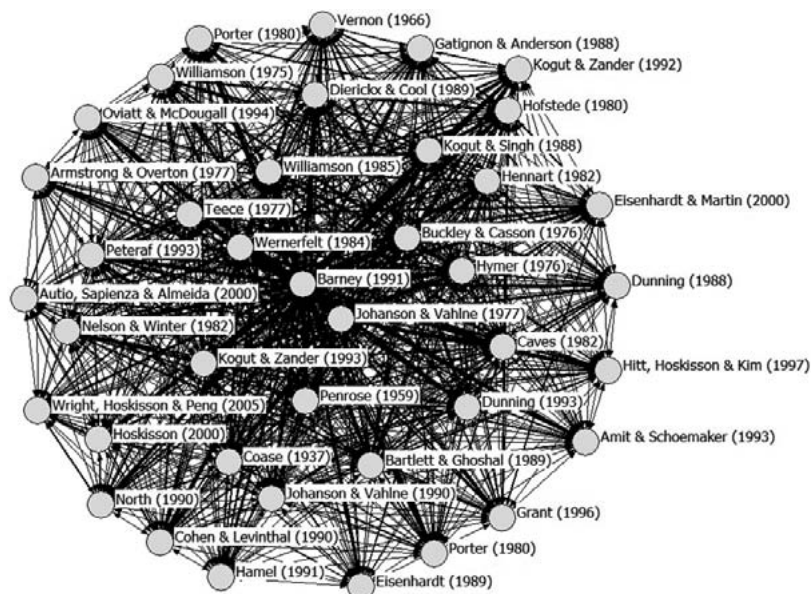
Vernon (1966)
Porter (1980)
Gatignon & Anderson (1988)
Kogut & Zander (1992)
Williamson (1975)
Dierickx & Cool (1989)
Hofstede (1980)
Oviatt & McDougall (1994)
Kogut & Singh (1988)
Williamson (1985)
Armstrong & Overton (1977)
Hennart (1982)
Eisenhardt & Martin (2000)
Teece (1977)
Buckley & Casson (1976)
Peteraf (1993)
Wernerfelt (1984)
Hymer (1976)
Barney (1991)
Dunning (1988)
Autio, Sapienza & Almeida (2000)
Johanson & Vahlne (1977)
Nelson & Winter (1982)
Caves (1982)
Kogut & Zander (1993)
Hitt, Hoskisson & Kim (1997)
Penrose (1959)
Dunning (1993)
Wright, Hoskisson & Peng (2005)
Amit & Schoemaker (1993)
Hoskisson (2000)
Coase (1937)
Bartlett & Ghoshal (1989)
North (1990)
Johanson & Vahlne (1990)
Grant (1996)
Cohen & Levinthal (1990)
Porter (1980)
Hamel (1991)
Eisenhardt (1989)